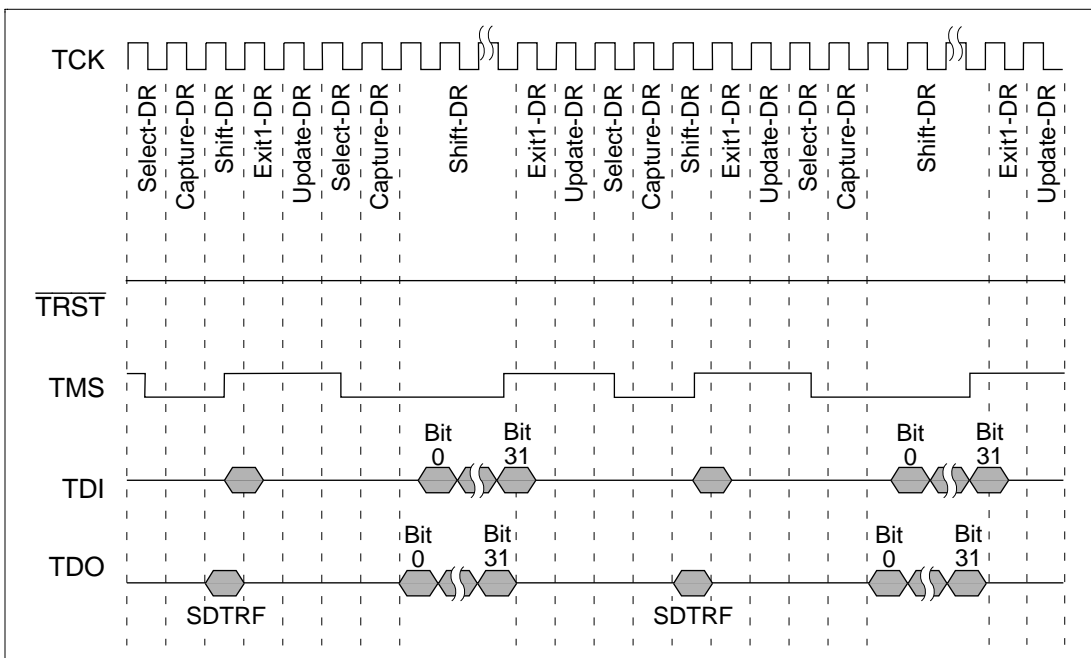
TCK

Select-DR
Capture-DR
Shift-DR
Exit1-DR
Update-DR
Select-DR
Capture-DR
Shift-DR
Exit1-DR
Update-DR
Select-DR
Capture-DR
Shift-DR
Exit1-DR
Update-DR
Select-DR
Capture-DR
Shift-DR
Exit1-DR
Update-DR

$\overline{TRST}$

TMS

Bit 0
Bit 31
Bit 0
Bit 31

TDI

Bit 0
Bit 31
Bit 0
Bit 31

TDO

SDTRF
SDTRF